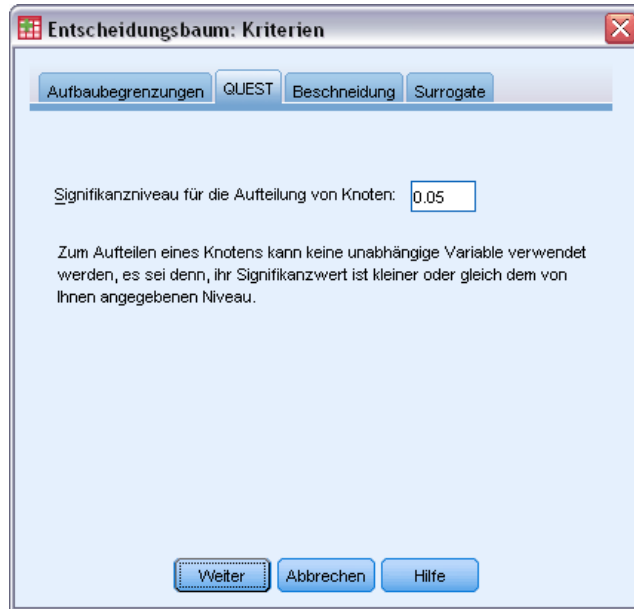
Entscheidungsbaum: Kriterien

Aufbaubegrenzungen | QUEST | Beschneidung | Surrogate

Signifikanzniveau für die Aufteilung von Knoten: 0.05

Zum Aufteilen eines Knotens kann keine unabhängige Variable verwendet werden, es sei denn, ihr Signifikanzwert ist kleiner oder gleich dem von Ihnen angegebenen Niveau.

Weiter | Abbrechen | Hilfe